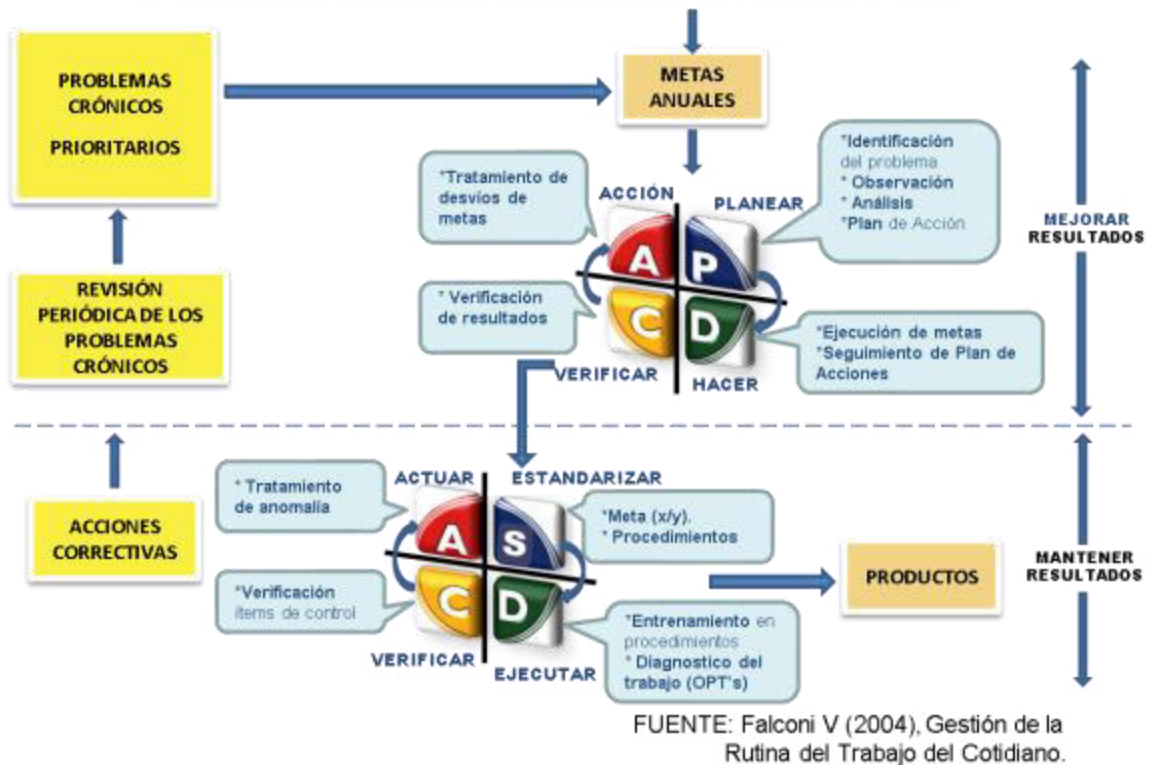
PROBLEMAS CRÓNICOS PRIORITARIOS

METAS ANUALES

*Tratamiento de desvíos de metas

ACCIÓN

PLANEAR

*Identificación del problema
* Observación
* Análisis
*Plan de Acción

MEJORAR RESULTADOS

REVISIÓN PERIÓDICA DE LOS PROBLEMAS CRÓNICOS

* Verificación de resultados

A P C D

*Ejecución de metas
*Seguimiento de Plan de Acciones

VERIFICAR

HACER

* Tratamiento de anomalía

ACTUAR

ESTANDARIZAR

ACCIONES CORRECTIVAS

*Meta (x/y).
* Procedimientos

A S C D

*Verificación ítems de control

PRODUCTOS

MANTENER RESULTADOS

*Entrenamiento en procedimientos
* Diagnostico del trabajo (OPT's)

VERIFICAR

EJECUTAR

FUENTE: Falconi V (2004), Gestión de la Rutina del Trabajo del Cotidiano.